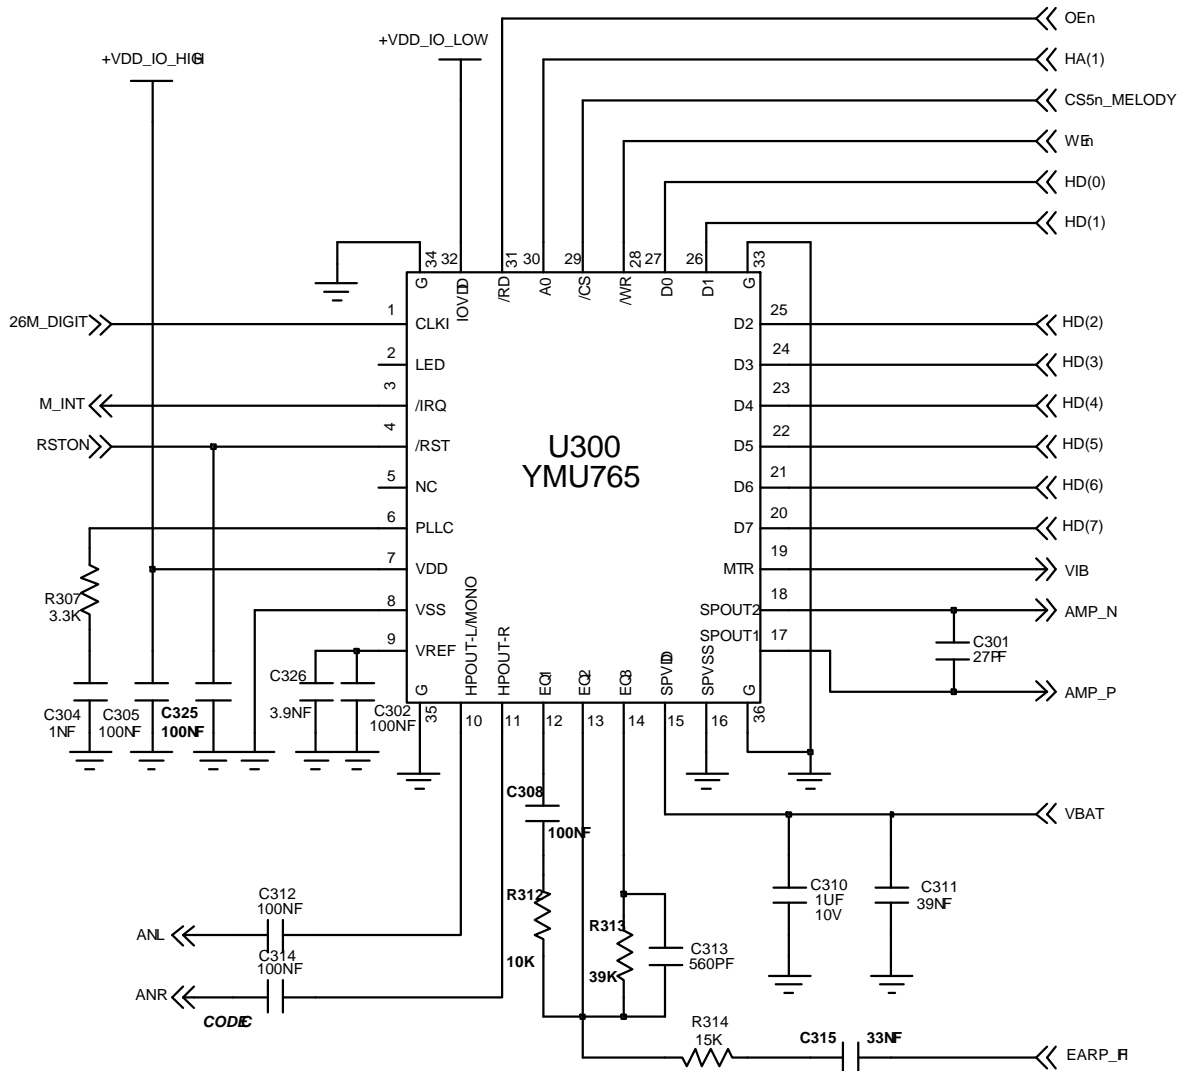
OEn
HA(1)
CS5n_MELODY
WEn
HD(0)
HD(1)
+VDD_IO_HIGH
+VDD_IO_LOW
34 32 31 30 29 28 27 26 33
G IOVDD /RD A0 /CS /WR D0 D1 G
26M_DIGIT
1 CLKI
2 LED
M_INT
3 /IRQ
RSTON
4 /RST
5 NC
6 PLLC
7 VDD
8 VSS
9 VREF
G
U300
YMU765
25 D2 HD(2)
24 D3 HD(3)
23 D4 HD(4)
22 D5 HD(5)
21 D6 HD(6)
20 D7 HD(7)
19 MTR VIB
18 SPOUT2 AMP_N
17 SPOUT1 AMP_P
C301
27PF
R307
3.3K
C326
3.9NF
C304
1NF
C305
100NF
C325
100NF
C302
100NF
HPOUT-L/MONO HPOUT-R EQ1 EQ2 EQ3 SPVDD SPVSS G
35 10 11 12 13 14 15 16 36
C308
100NF
VBAT
R312
10K
R313
39K
C313
560PF
C310
1UF
10V
C311
39NF
C312
100NF
ANL
C314
100NF
ANR
CODEC
R314
15K
C315 33NF
EARP_R